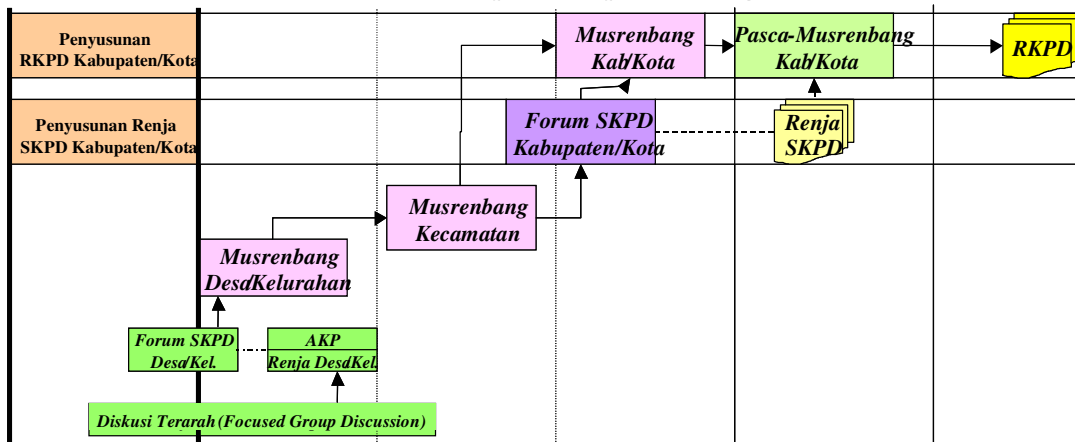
Penyusunan RKPD Kabupaten/Kota

Musrenbang Kab/Kota

Pasca-Musrenbang Kab/Kota

RKPD

Penyusunan Renja SKPD Kabupaten/Kota

Forum SKPD Kabupaten/Kota

Renja SKPD

Musrenbang Kecamatan

Musrenbang Desa/Kelurahan

Forum SKPD Desa/Kel.

AKP Renja Desa/Kel.

Diskusi Terarah (Focused Group Discussion)